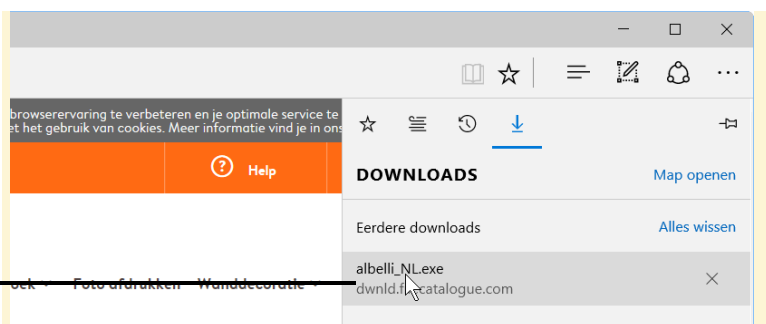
browserervaring te verbeteren en je optimale service te
et het gebruik van cookies. Meer informatie vind je in ons

Help

DOWNLOADS

Map openen

Eerdere downloads

Alles wissen

albelli_NL.exe
dwnld.f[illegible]catalogue.com

Foto afdrukken Wanddecoratie